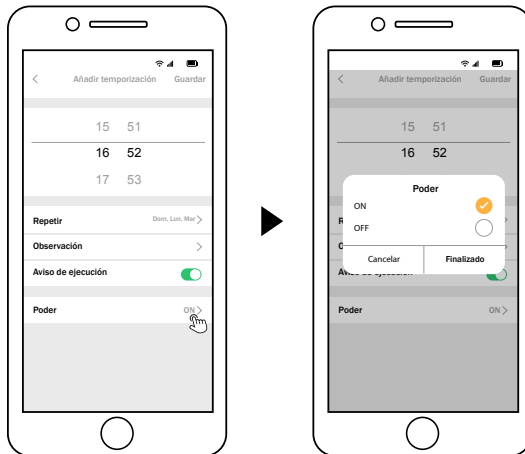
Añadir temporización Guardar

15 51
16 52
17 53

Repetir Dom, Lun, Mar
Observación
Aviso de ejecución

Poder ON

Añadir temporización Guardar

15 51
16 52

Poder
ON
OFF
Cancelar Finalizado

R
O
Aviso de ejecución

Poder ON